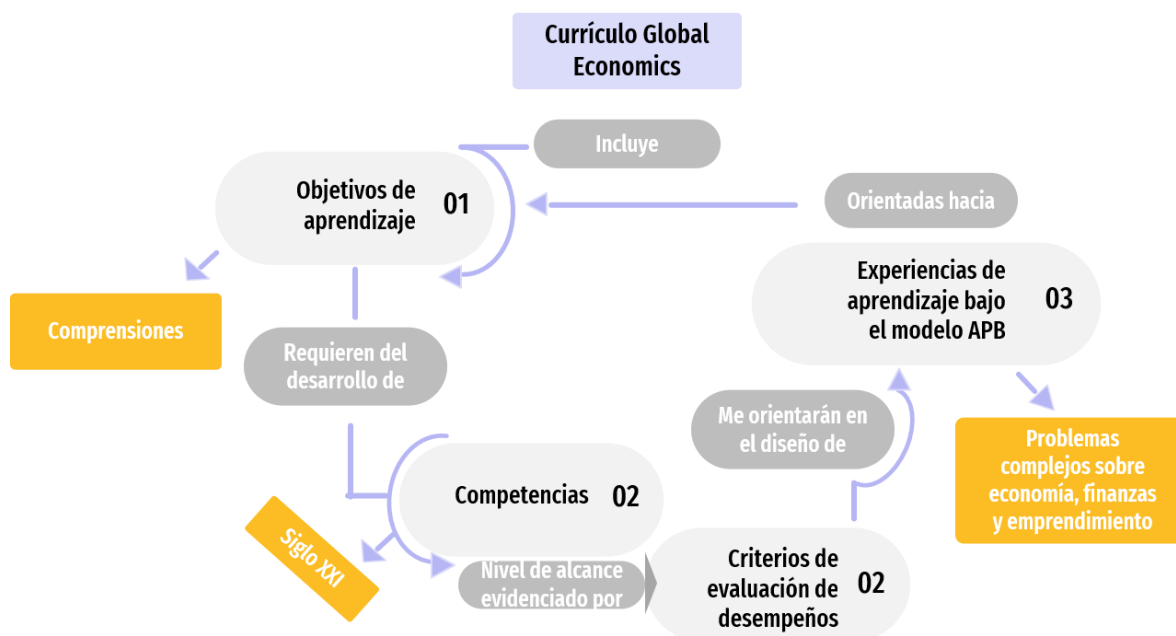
Currículo Global Economics

Incluye

Objetivos de aprendizaje 01

Orientadas hacia

Comprensiones

Experiencias de aprendizaje bajo el modelo APB 03

Requieren del desarrollo de

Me orientarán en el diseño de

Problemas complejos sobre economía, finanzas y emprendimiento

Competencias 02

Siglo XXI

Nivel de alcance evidenciado por

Criterios de evaluación de desempeños 02